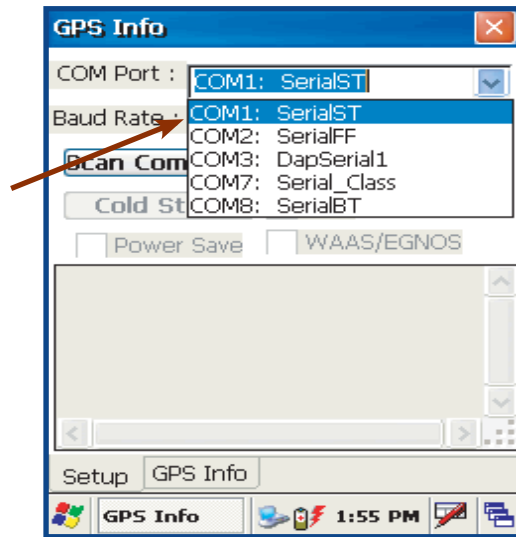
GPS Info

COM Port : COM1: SerialST

Baud Rate :

COM1: SerialST
COM2: SerialFF
COM3: DapSerial1
COM7: Serial_Class
COM8: SerialBT

Scan Com

Cold St

Power Save

WAAS/EGNOS

Setup GPS Info

GPS Info 1:55 PM